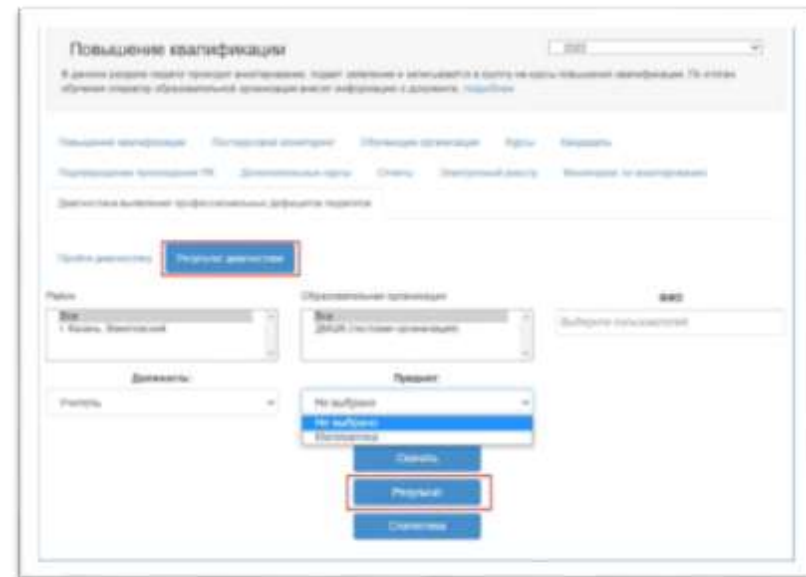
Повышение квалификации

В данном разделе педагог проходит анкетирование, подает заявление и записывается в группу на курсы повышения квалификации. По итогам обучения оператор образовательной организации вносит информацию о документе. подробнее

Повышение квалификации
Постдипломный мониторинг
Обучающие организации
Курсы
Заявления
Подтверждение прохождения ПК
Дополнительные курсы
Отчеты
Электронный доступ
Мониторинг по анкетированию
Диагностика выявления профессиональных дефицитов педагогов

Пройти диагностику
Результат диагностики

Район
Все
г. Казань, Вахитовский

Образовательная организация
Все
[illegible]

ФИО
Выберите пользователя

Должность
Учитель

Предмет
Не выбрано
Не выбрано
Математика

Скачать
Результат
Статистика